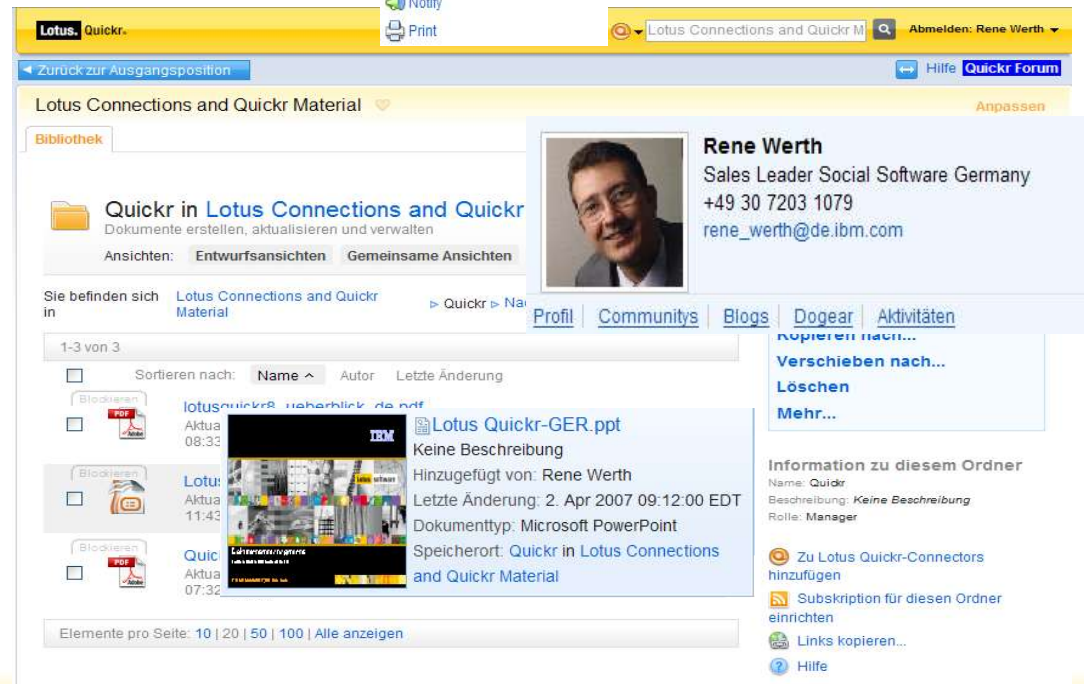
Lotus. Quickr.

Notify

Print

Lotus Connections and Quickr M

Abmelden: Rene Werth

◂ Zurück zur Ausgangsposition

Hilfe Quickr Forum

Lotus Connections and Quickr Material

Anpassen

Bibliothek

Rene Werth
Sales Leader Social Software Germany
+49 30 7203 1079
rene_werth@de.ibm.com

Profil | Communitys | Blogs | Dogear | Aktivitäten

Quickr in Lotus Connections and Quickr
Dokumente erstellen, aktualisieren und verwalten

Ansichten: Entwurfsansichten Gemeinsame Ansichten

Sie befinden sich in Lotus Connections and Quickr Material ▹ Quickr ▹ Na

1-3 von 3

Sortieren nach: Name ^ Autor Letzte Änderung

Blockieren
lotusquickr8_ueberblick_de.pdf
Aktua
08:33

Blockieren
Lotus
Aktua
11:43

Blockieren
Quic
Aktua
07:32

Lotus Quickr-GER.ppt
Keine Beschreibung
Hinzugefügt von: Rene Werth
Letzte Änderung: 2. Apr 2007 09:12:00 EDT
Dokumenttyp: Microsoft PowerPoint
Speicherort: Quickr in Lotus Connections and Quickr Material

Elemente pro Seite: 10 | 20 | 50 | 100 | Alle anzeigen

Kopieren nach...
Verschieben nach...
Löschen
Mehr...

Information zu diesem Ordner
Name: Quickr
Beschreibung: Keine Beschreibung
Rolle: Manager

Zu Lotus Quickr-Connectors hinzufügen

Subskription für diesen Ordner einrichten

Links kopieren...

Hilfe